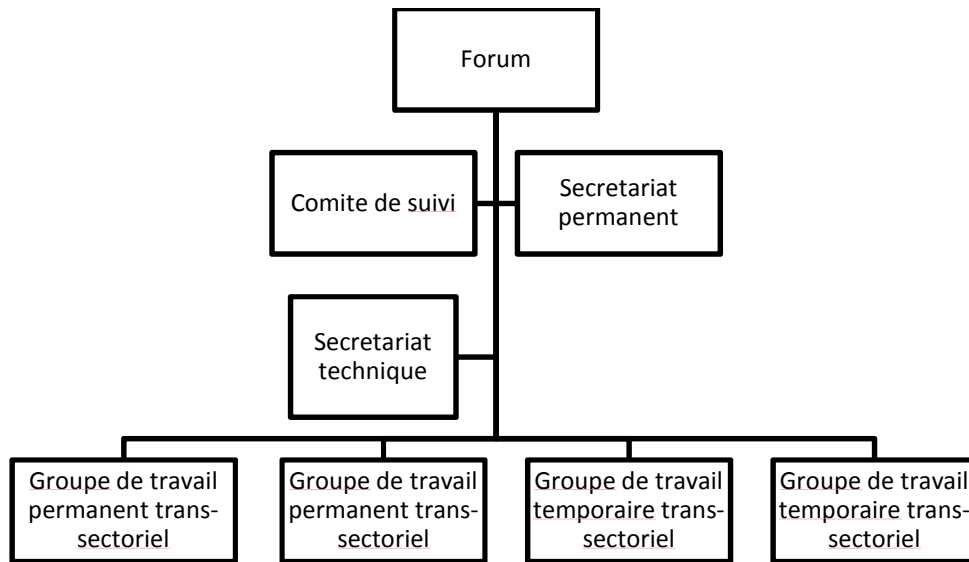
Forum

Comite de suivi

Secretariat permanent

Secretariat technique

Groupe de travail permanent trans-sectoriel

Groupe de travail permanent trans-sectoriel

Groupe de travail temporaire trans-sectoriel

Groupe de travail temporaire trans-sectoriel